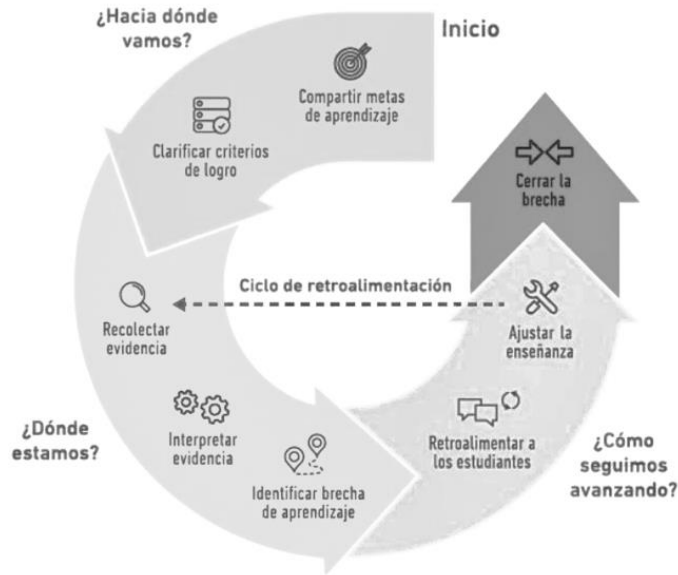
¿Hacia dónde vamos?

Inicio

Compartir metas de aprendizaje

Clarificar criterios de logro

Cerrar la brecha

Ciclo de retroalimentación

Recolectar evidencia

Ajustar la enseñanza

¿Dónde estamos?

Interpretar evidencia

Identificar brecha de aprendizaje

Retroalimentar a los estudiantes

¿Cómo seguimos avanzando?